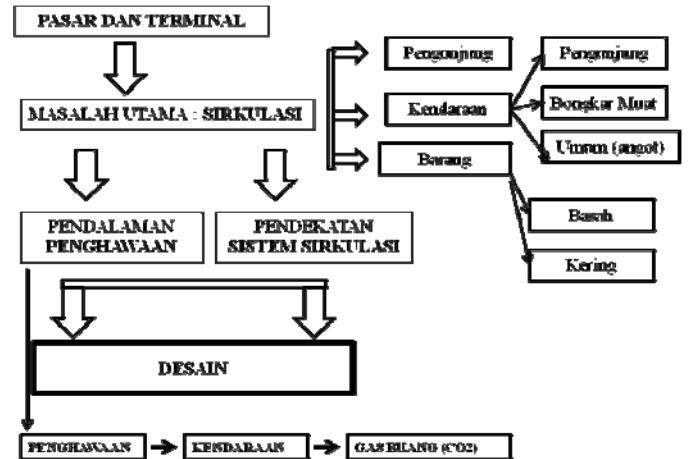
PASAR DAN TERMINAL

MASALAH UTAMA : SIRKULASI

Pengunjung

Kendaraan

Barang

Pengunjung

Bongkar Muat

Umum (angot)

Basah

Kering

PENDALAMAN PENGHAWAAN

PENDEKATAN SISTEM SIRKULASI

DESAIN

PENGHAWAAN → KENDARAAN → GAS BUANG (CO2)